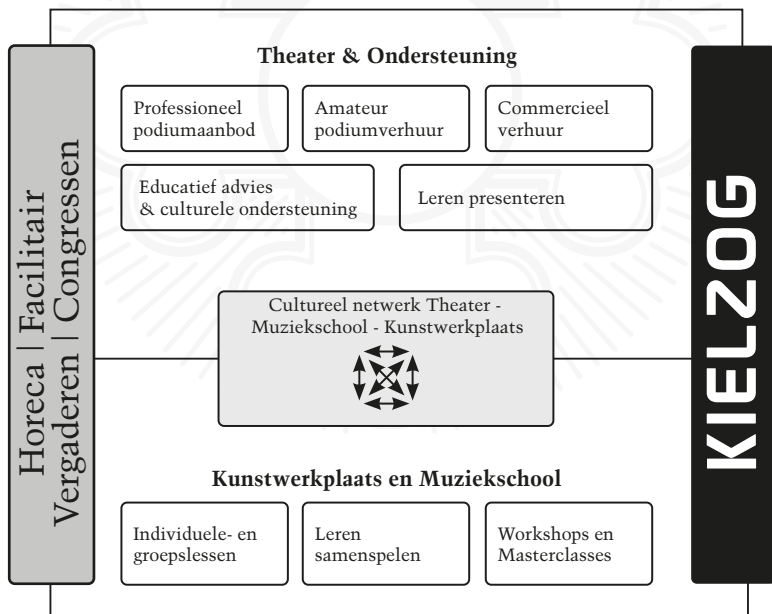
Horeca | Facilitair
Vergaderen | Congressen

Theater & Ondersteuning

Professioneel podiumaanbod

Amateur podiumverhuur

Commercieel verhuur

Educatief advies & culturele ondersteuning

Leren presenteren

Cultureel netwerk Theater - Muziekschool - Kunstwerkplaats

Kunstwerkplaats en Muziekschool

Individuele- en groepslessen

Leren samenspelen

Workshops en Masterclasses

KIELZOG